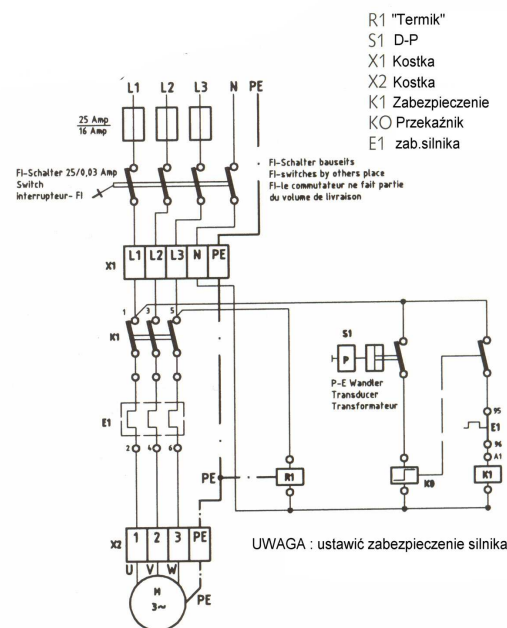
R1 "Termik"
S1 D-P
X1 Kostka
X2 Kostka
K1 Zabezpieczenie
KO Przekaźnik
E1 zab.silnika

L1 L2 L3 N PE

25 Amp
16 Amp

FI-Schalter 25/0,03 Amp
Switch
interrupteur- FI

- FI-Schalter bauseits
FI-switches by others place
FI-le commutateur ne fait partie du volume de livraison

X1
L1 L2 L3 N PE

1 3 5
K1

S1
P
P-E Wandler
Transducer
Transformateur

95
E1
96
A1

E1
2 4 6

PE
R1
K0
K1

X2
1 2 3 PE
U V W

M
3~
PE

UWAGA : ustawić zabezpieczenie silnika